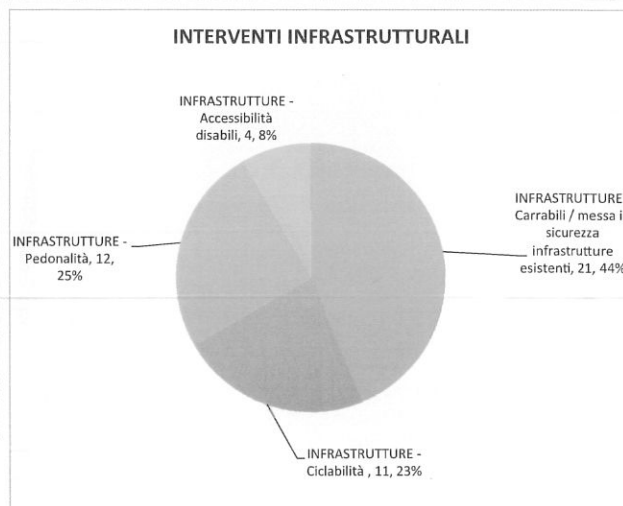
INTERVENTI INFRASTRUTTURALI

INFRASTRUTTURE - Accessibilità disabili, 4, 8%

INFRASTRUTTURE Carrabili / messa i sicurezza infrastrutture esistenti, 21, 44%

INFRASTRUTTURE - Pedonalità, 12, 25%

INFRASTRUTTURE - Ciclabilità , 11, 23%